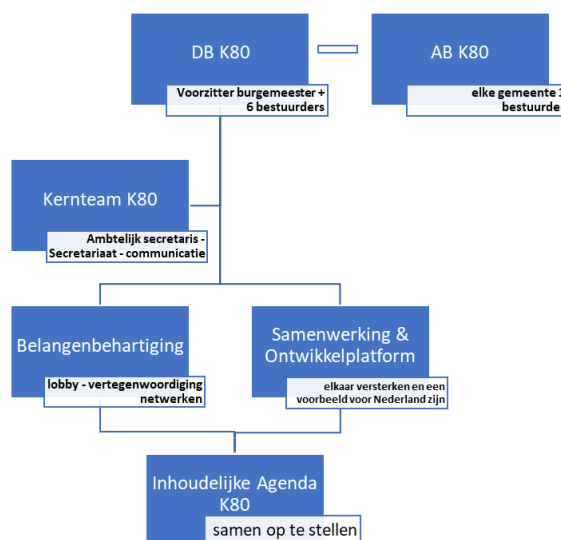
DB K80

Voorzitter burgemeester + 6 bestuurders

AB K80

elke gemeente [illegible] bestuurder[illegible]

Kernteam K80

Ambtelijk secretaris - Secretariaat - communicatie

Belangenbehartiging

lobby - vertegenwoordiging netwerken

Samenwerking & Ontwikkelplatform

elkaar versterken en een voorbeeld voor Nederland zijn

Inhoudelijke Agenda K80

samen op te stellen